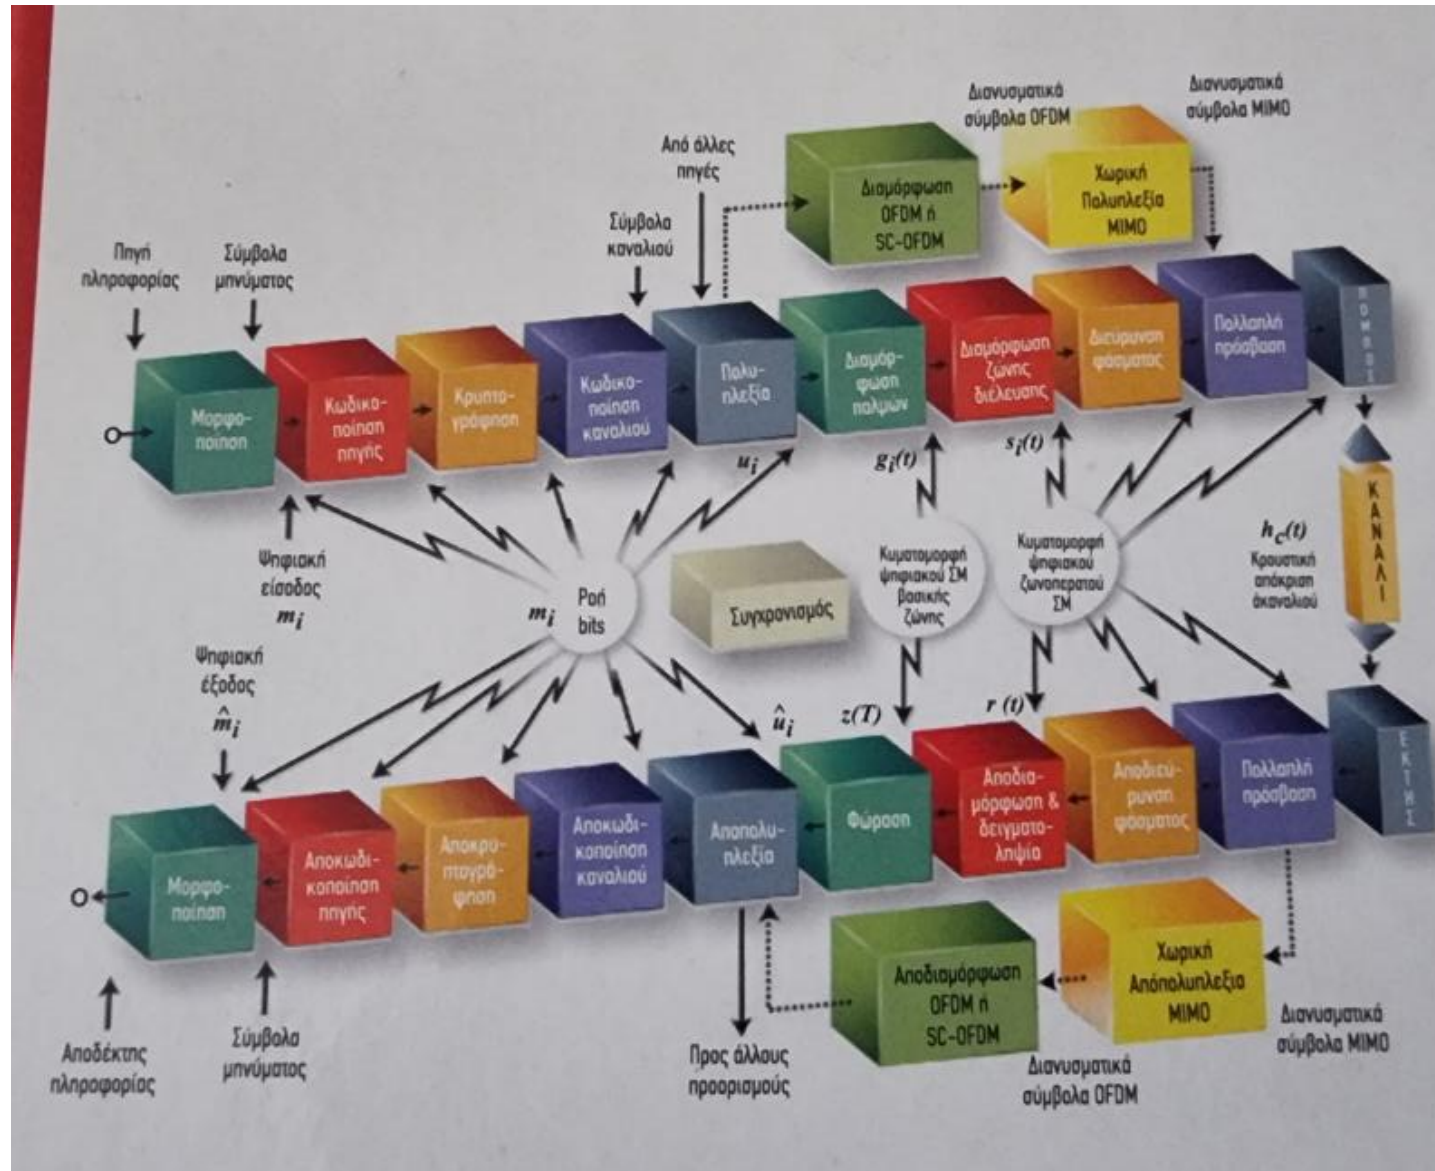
Διανυσματικά σύμβολα OFDM

Διανυσματικά σύμβολα MIMO

Από άλλες πηγές

Διαμόρφωση OFDM ή SC-OFDM

Χωρική Πολυπλεξία MIMO

Σύμβολα καναλιού

Πηγή πληροφορίας

Σύμβολα μηνύματος

Μορφοποίηση

Κωδικοποίηση πηγής

Κρυπτογράφηση

Κωδικοποίηση καναλιού

Πολυπλεξία

Διαμόρφωση παλμών

Διαμόρφωση ζώνης διέλευσης

Διεύρυνση φάσματος

Πολλαπλή πρόσβαση

ΠΟΜΠΟΣ

$u_i$

$g_i(t)$

$s_i(t)$

Ψηφιακή είσοδος $m_i$

$m_i$

Ροή bits

Συγχρονισμός

Κυματομορφή ψηφιακού ΣΜ βασικής ζώνης

Κυματομορφή ψηφιακού ζωνοπερατού ΣΜ

$h_c(t)$ Κρουστική απόκριση όκαναλιού

ΚΑΝΑΛΙ

Ψηφιακή έξοδος $\hat{m}_i$

$\hat{u}_i$

$z(T)$

$r(t)$

Μορφοποίηση

Αποκωδικοποίηση πηγής

Αποκρυπτογράφηση

Αποκωδικοποίηση καναλιού

Αποπολυπλεξία

Φώραση

Αποδιαμόρφωση & δειγματοληψία

Αποδιεύρυνση φάσματος

Πολλαπλή πρόσβαση

ΕΚΤΗΣ

Αποδιαμόρφωση OFDM ή SC-OFDM

Χωρική Απόπολυπλεξία MIMO

Διανυσματικά σύμβολα MIMO

Αποδέκτης πληροφορίας

Σύμβολα μηνύματος

Προς άλλους προορισμούς

Διανυσματικά σύμβολα OFDM